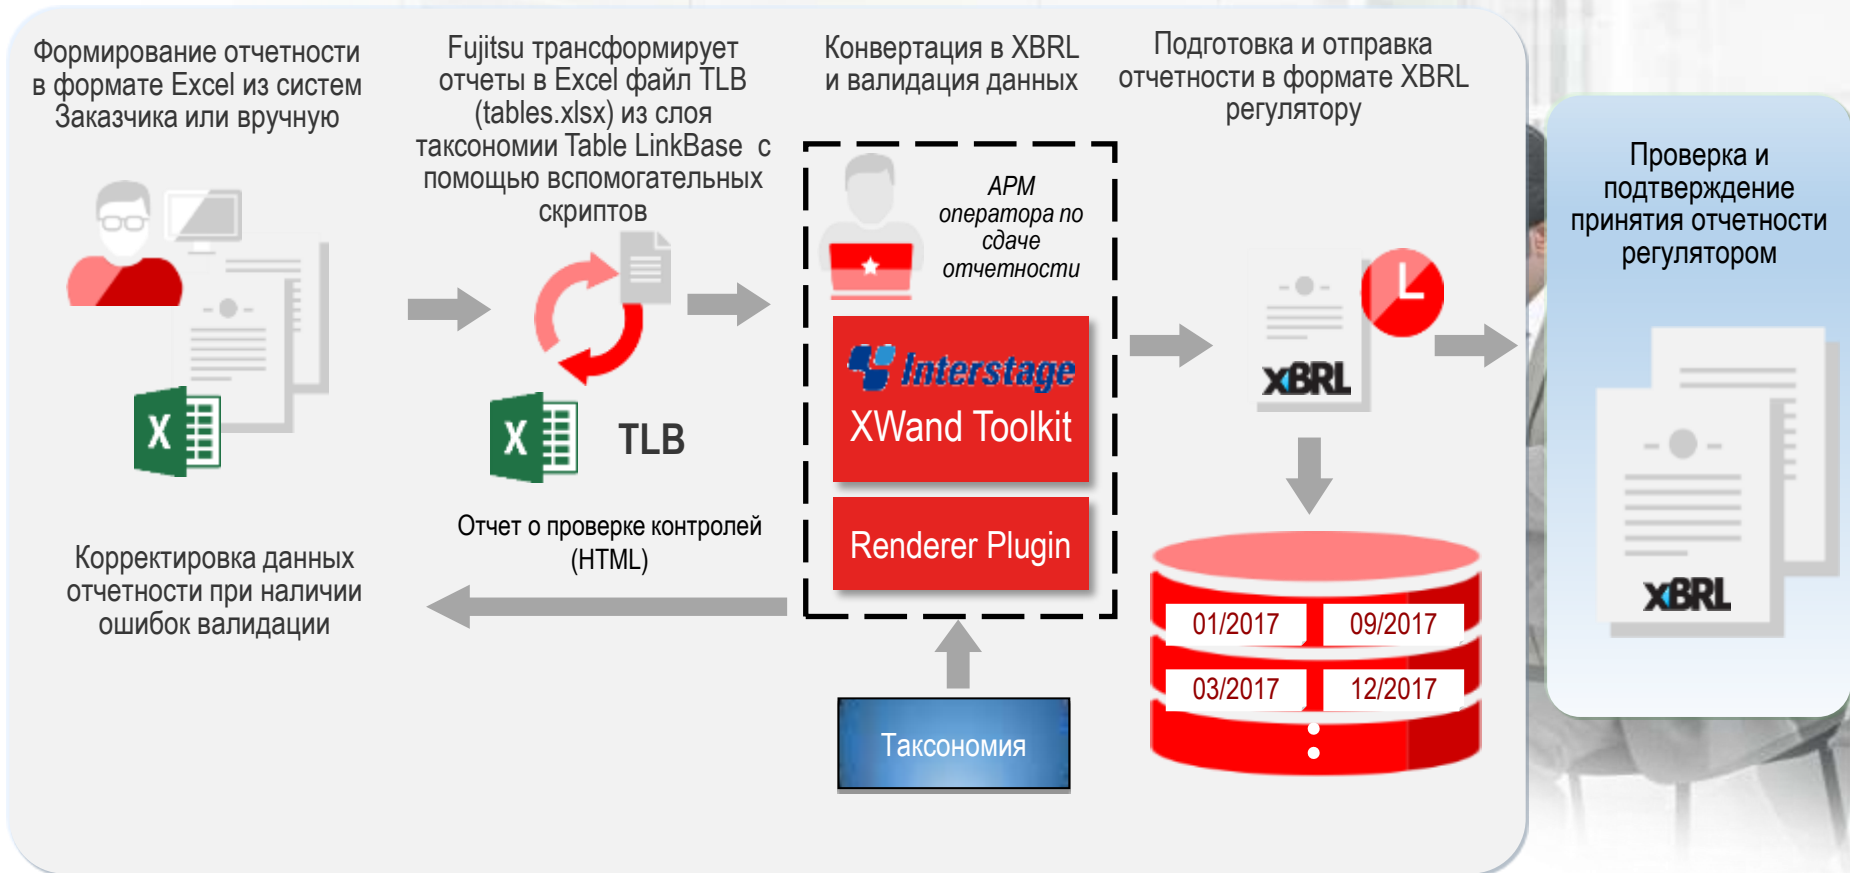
Формирование отчетности в формате Excel из систем Заказчика или вручную

Fujitsu трансформирует отчеты в Excel файл TLB (tables.xlsx) из слоя таксономии Table LinkBase с помощью вспомогательных скриптов

Конвертация в XBRL и валидация данных

Подготовка и отправка отчетности в формате XBRL регулятору

Проверка и подтверждение принятия отчетности регулятором

АРМ оператора по сдаче отчетности

Interstage

XWand Toolkit

Renderer Plugin

TLB

XBRL

Отчет о проверке контролей (HTML)

Корректировка данных отчетности при наличии ошибок валидации

01/2017

09/2017

03/2017

12/2017

Таксономия

XBRL